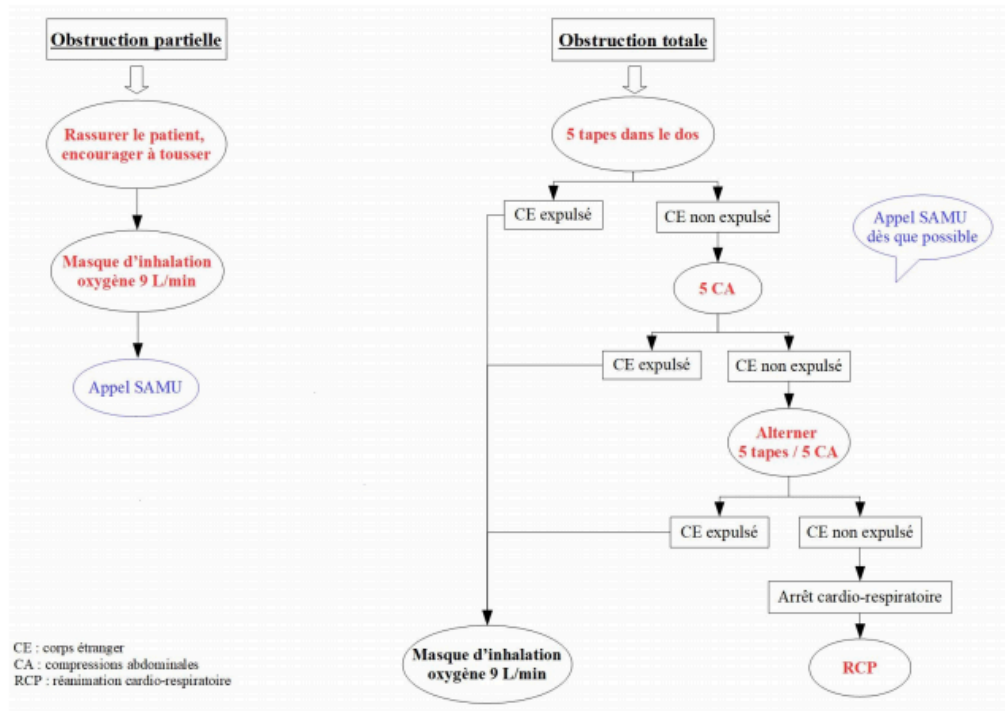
Obstruction partielle

Rassurer le patient, encourager à tousser

Masque d'inhalation oxygène 9 L/min

Appel SAMU

Obstruction totale

5 tapes dans le dos

CE expulsé

CE non expulsé

Appel SAMU dès que possible

5 CA

CE expulsé

CE non expulsé

Alterner 5 tapes / 5 CA

CE expulsé

CE non expulsé

Arrêt cardio-respiratoire

Masque d'inhalation oxygène 9 L/min

RCP

CE : corps étranger
CA : compressions abdominales
RCP : réanimation cardio-respiratoire